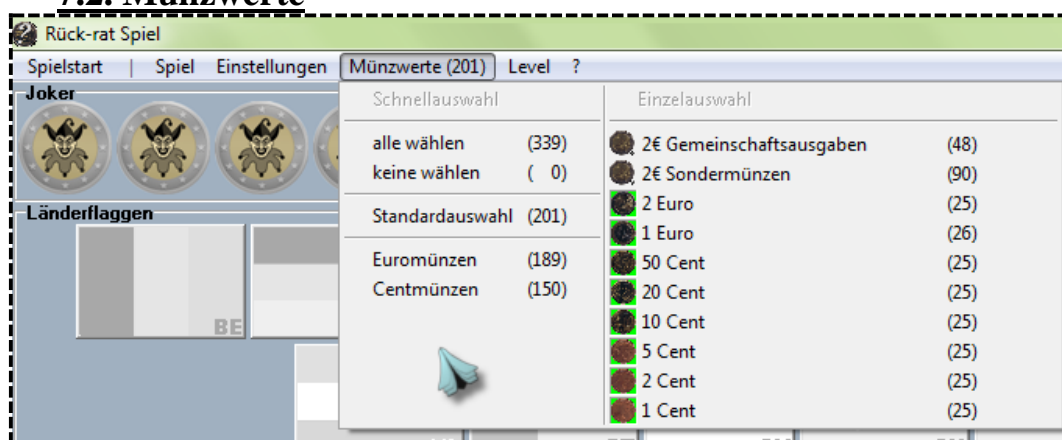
7.2. Münzwerte

Rück-rat Spiel

Spielstart | Spiel Einstellungen Münzwerte (201) Level ?

Joker

Länderflaggen

BE

Schnellauswahl

alle wählen (339)
keine wählen ( 0)

Standardauswahl (201)

Euromünzen (189)
Centmünzen (150)

Einzelauswahl

2€ Gemeinschaftsausgaben (48)
2€ Sondermünzen (90)
2 Euro (25)
1 Euro (26)
50 Cent (25)
20 Cent (25)
10 Cent (25)
5 Cent (25)
2 Cent (25)
1 Cent (25)